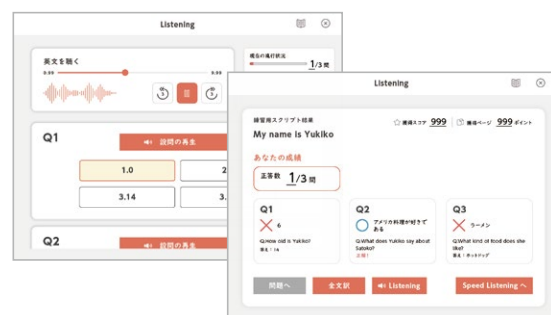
Listening

英文を聴く

0:00

0:00

現在の進行状況

1/3問

Q1

設問の再生

1.0

2

3.14

Q2

Listening

練習用スクリプト結果

My name is Yukiko

獲得スコア 999

獲得ページ 999 ポイント

あなたの成績

正答数 1/3 問

Q1

6

Q.How old is Yukiko?

答え：14

Q2

アメリカ料理が好きである

Q.What does Yukiko say about Satoko?

正解！

Q3

ラーメン

Q.What kind of food does she like?

答え：ホットドッグ

問題へ

全文訳

Listening

Speed Listening へ